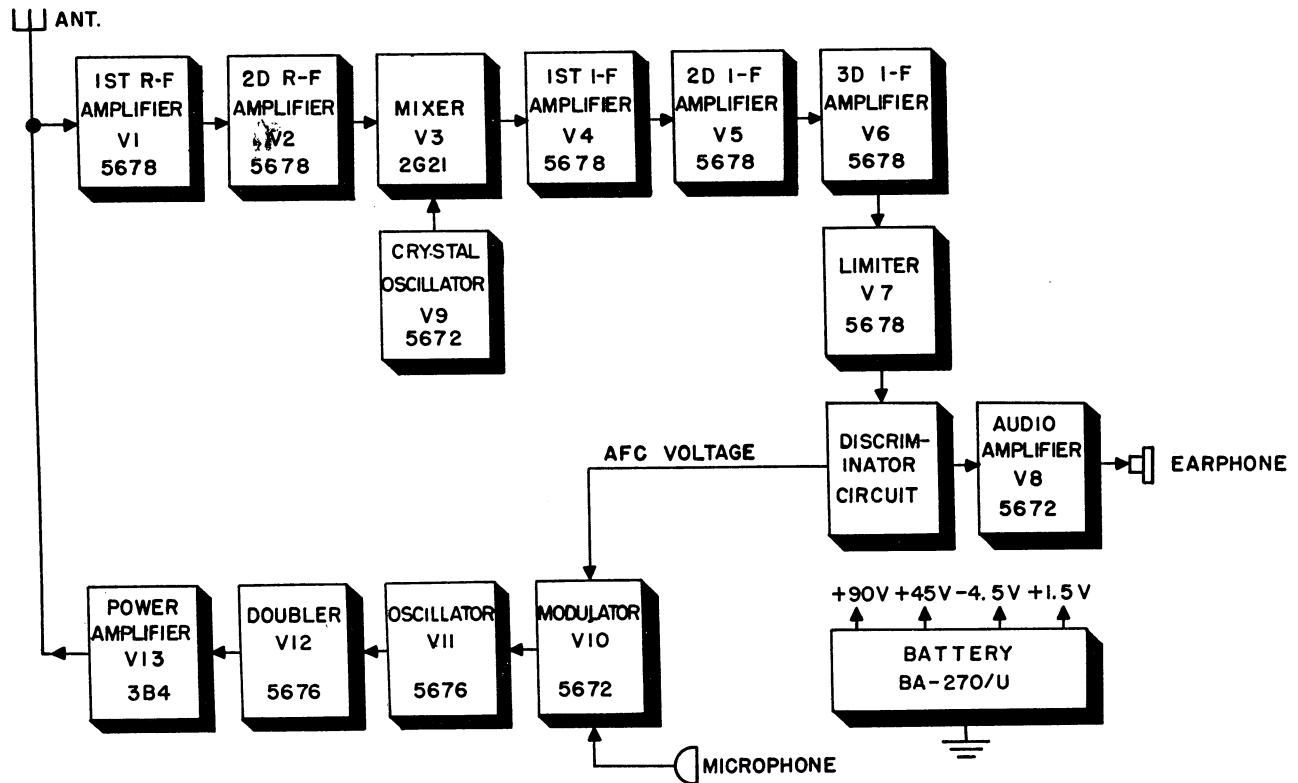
ANT.

IST R-F AMPLIFIER V1 5678

2D R-F AMPLIFIER V2 5678

MIXER V3 2G21

IST I-F AMPLIFIER V4 5678

2D I-F AMPLIFIER V5 5678

3D I-F AMPLIFIER V6 5678

CRYSTAL OSCILLATOR V9 5672

LIMITER V7 5678

AFC VOLTAGE

DISCRIMINATOR CIRCUIT

AUDIO AMPLIFIER V8 5672

EARPHONE

POWER AMPLIFIER V13 3B4

DOUBLER V12 5676

OSCILLATOR V11 5676

MODULATOR V10 5672

+90V +45V -4.5V +1.5V

BATTERY BA-270/U

MICROPHONE